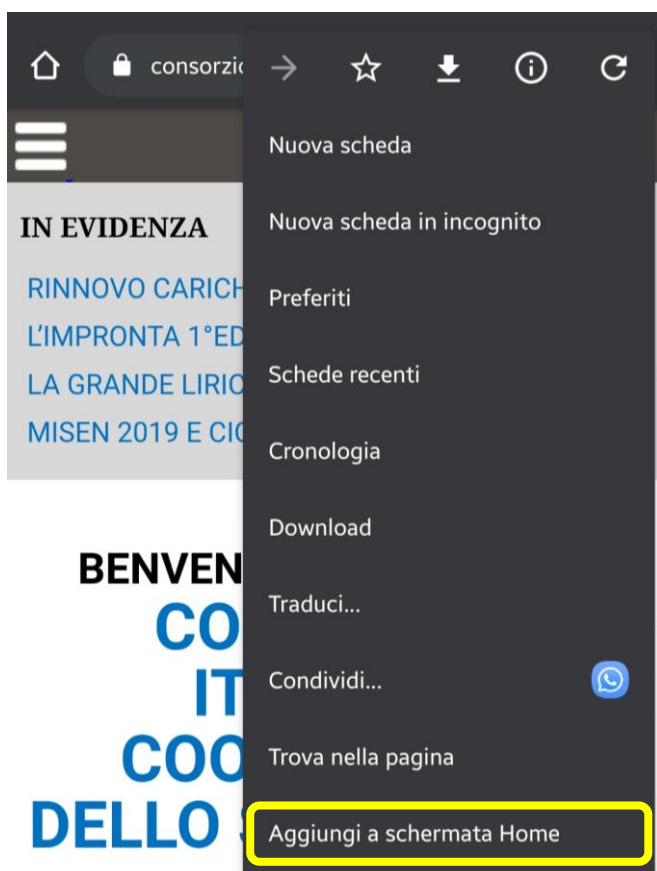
consorzio

IN EVIDENZA

RINNOVO CARICH

L'IMPRONTA 1°ED

LA GRANDE LIRIC

MISEN 2019 E CIC

BENVEN

CO

IT

COO

DELLO

Nuova scheda

Nuova scheda in incognito

Preferiti

Schede recenti

Cronologia

Download

Traduci...

Condividi...

Trova nella pagina

Aggiungi a schermata Home